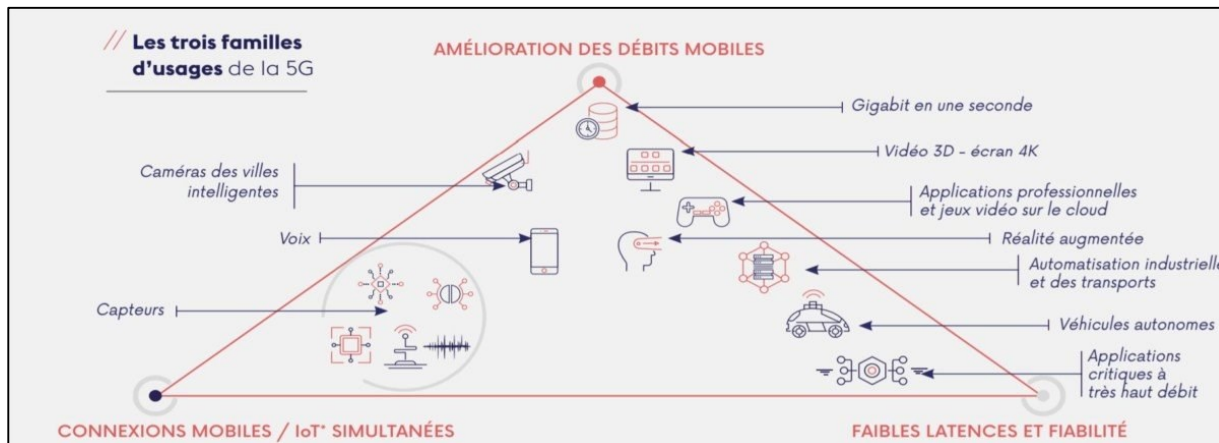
// Les trois familles d'usages de la 5G

AMÉLIORATION DES DÉBITS MOBILES

Gigabit en une seconde

Vidéo 3D - écran 4K

Caméras des villes intelligentes

Applications professionnelles et jeux vidéo sur le cloud

Voix

Réalité augmentée

Automatisation industrielle et des transports

Capteurs

Véhicules autonomes

Applications critiques à très haut débit

CONNEXIONS MOBILES / IoT* SIMULTANÉES

FAIBLES LATENCES ET FIABILITÉ